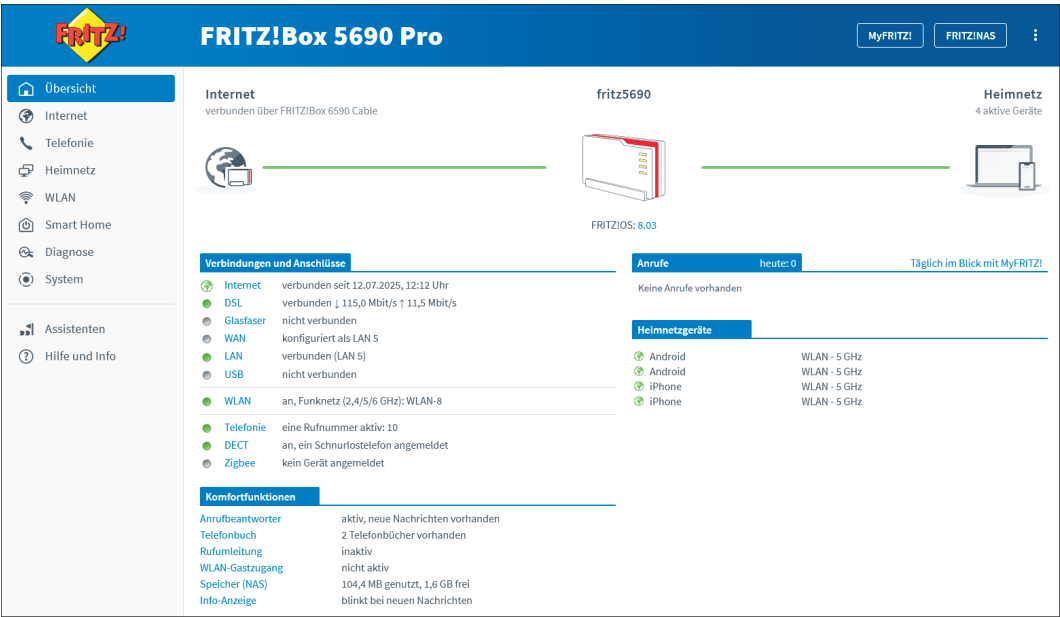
FRITZ!

FRITZ!Box 5690 Pro

MyFRITZ!
FRITZ!NAS

Übersicht
Internet
Telefonie
Heimnetz
WLAN
Smart Home
Diagnose
System

Assistenten
Hilfe und Info

Internet
verbunden über FRITZ!Box 6590 Cable

fritz5690

Heimnetz
4 aktive Geräte

FRITZ!OS: 8.03

Verbindungen und Anschlüsse

| | |
|---|---|
| Internet | verbunden seit 12.07.2025, 12:12 Uhr |
| DSL | verbunden ↓ 115,0 Mbit/s ↑ 11,5 Mbit/s |
| Glasfaser | nicht verbunden |
| WAN | konfiguriert als LAN 5 |
| LAN | verbunden (LAN 5) |
| USB | nicht verbunden |
| WLAN | an, Funknetz (2,4/5/6 GHz): WLAN-8 |
| Telefonie | eine Rufnummer aktiv: 10 |
| DECT | an, ein Schnurlostelefon angemeldet |
| Zigbee | kein Gerät angemeldet |

Komfortfunktionen

| | |
|---|---|
| Anrufbeantworter | aktiv, neue Nachrichten vorhanden |
| Telefonbuch | 2 Telefonbücher vorhanden |
| Rufumleitung | inaktiv |
| WLAN-Gastzugang | nicht aktiv |
| Speicher (NAS) | 104,4 MB genutzt, 1,6 GB frei |
| Info-Anzeige | blinkt bei neuen Nachrichten |

Anrufe heute: 0
Täglich im Blick mit MyFRITZ!

Keine Anrufe vorhanden

Heimnetzgeräte

| | |
|---|---|
| Android | WLAN - 5 GHz |
| Android | WLAN - 5 GHz |
| iPhone | WLAN - 5 GHz |
| iPhone | WLAN - 5 GHz |